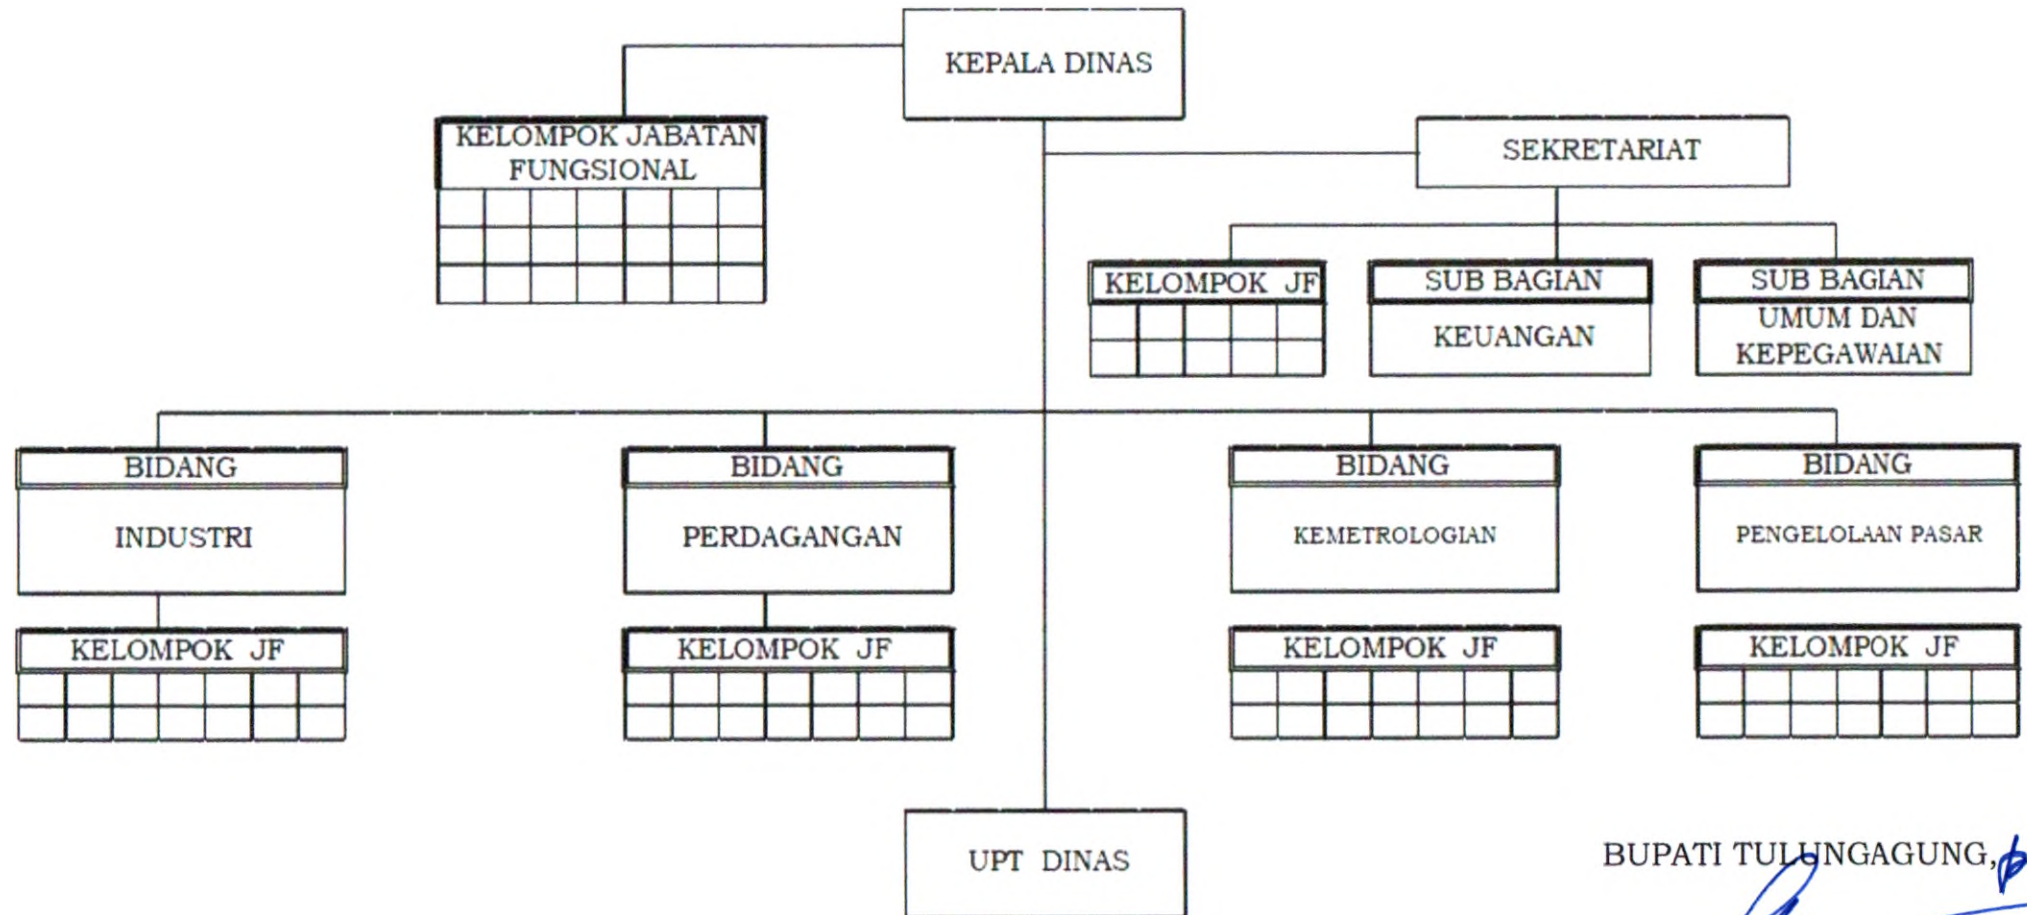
KEPALA DINAS

KELOMPOK JABATAN FUNGSIONAL

SEKRETARIAT

KELOMPOK JF

SUB BAGIAN KEUANGAN

SUB BAGIAN UMUM DAN KEPEGAWAIAN

BIDANG INDUSTRI

KELOMPOK JF

BIDANG PERDAGANGAN

KELOMPOK JF

BIDANG KEMETROLOGIAN

KELOMPOK JF

BIDANG PENGELOLAAN PASAR

KELOMPOK JF

UPT DINAS

BUPATI TULUNGAGUNG,